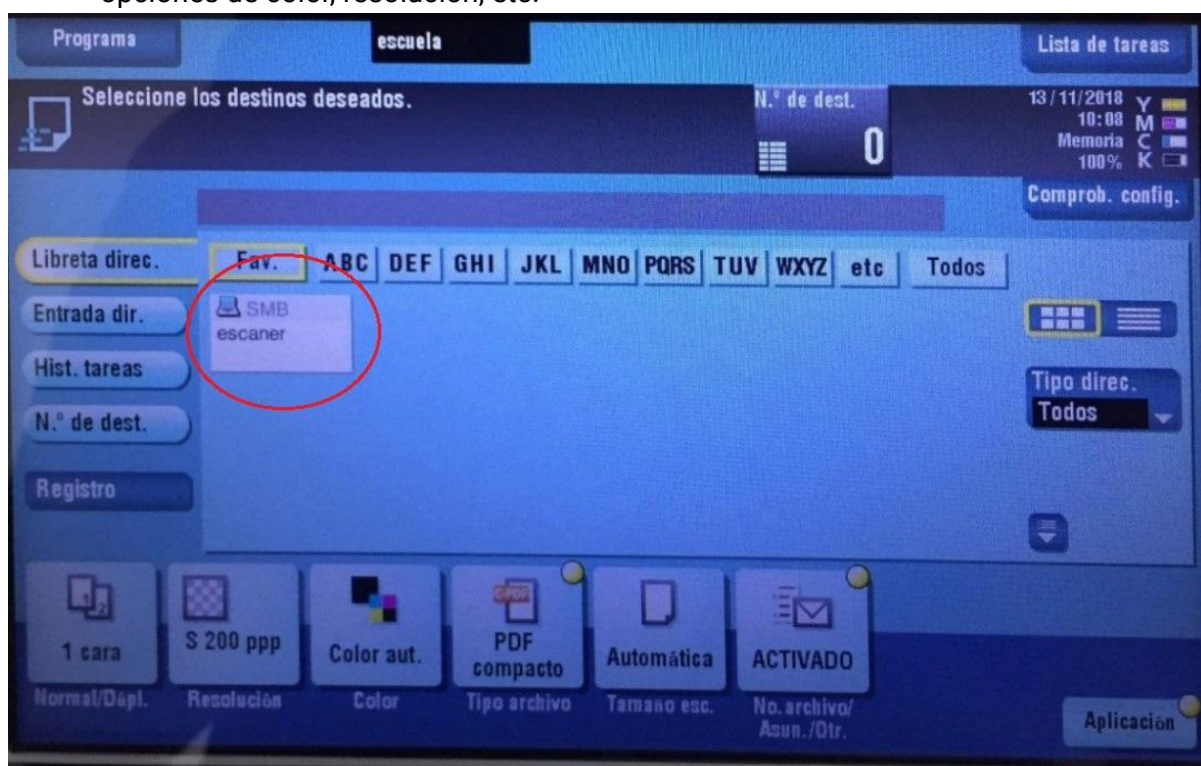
opciones de color, resolución, etc.

Programa escuela Lista de tareas

Seleccione los destinos deseados. N.° de dest. 0

13/11/2018 10:08 Memoria 100% Y M C K

Comprob. config.

Libreta direc. Fav. ABC DEF GHI JKL MNO PQRS TUV WXYZ etc Todos

Entrada dir. SMB escaner

Hist. tareas

N.° de dest.

Registro

Tipo direc. Todos

| 1 cara | S 200 ppp | Color aut. | PDF compacto | Automática | ACTIVADO |
|---|---|---|---|---|---|
| Normal/Dúpl. | Resolución | Color | Tipo archivo | Tamaño esc. | No.archivo/ Asun./Otr. |

Aplicación